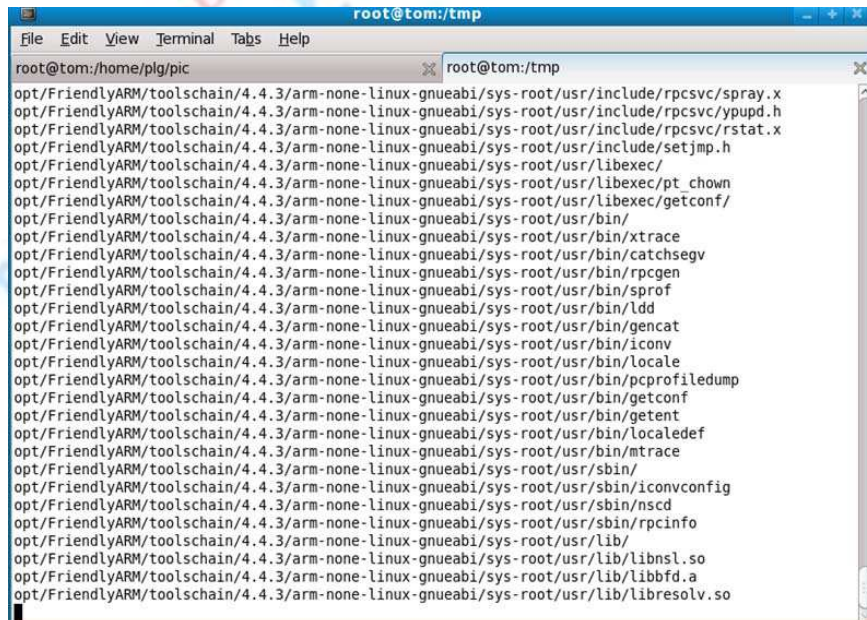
root@tom:/tmp

File Edit View Terminal Tabs Help

root@tom:/home/plg/pic

root@tom:/tmp

opt/FriendlyARM/toolschain/4.4.3/arm-none-linux-gnueabi/sys-root/usr/include/rpcsvc/spray.x
opt/FriendlyARM/toolschain/4.4.3/arm-none-linux-gnueabi/sys-root/usr/include/rpcsvc/ypupd.h
opt/FriendlyARM/toolschain/4.4.3/arm-none-linux-gnueabi/sys-root/usr/include/rpcsvc/rstat.x
opt/FriendlyARM/toolschain/4.4.3/arm-none-linux-gnueabi/sys-root/usr/include/setjmp.h
opt/FriendlyARM/toolschain/4.4.3/arm-none-linux-gnueabi/sys-root/usr/libexec/
opt/FriendlyARM/toolschain/4.4.3/arm-none-linux-gnueabi/sys-root/usr/libexec/pt_chown
opt/FriendlyARM/toolschain/4.4.3/arm-none-linux-gnueabi/sys-root/usr/libexec/getconf/
opt/FriendlyARM/toolschain/4.4.3/arm-none-linux-gnueabi/sys-root/usr/bin/
opt/FriendlyARM/toolschain/4.4.3/arm-none-linux-gnueabi/sys-root/usr/bin/xtrace
opt/FriendlyARM/toolschain/4.4.3/arm-none-linux-gnueabi/sys-root/usr/bin/catchsegv
opt/FriendlyARM/toolschain/4.4.3/arm-none-linux-gnueabi/sys-root/usr/bin/rpcgen
opt/FriendlyARM/toolschain/4.4.3/arm-none-linux-gnueabi/sys-root/usr/bin/sprof
opt/FriendlyARM/toolschain/4.4.3/arm-none-linux-gnueabi/sys-root/usr/bin/ldd
opt/FriendlyARM/toolschain/4.4.3/arm-none-linux-gnueabi/sys-root/usr/bin/gencat
opt/FriendlyARM/toolschain/4.4.3/arm-none-linux-gnueabi/sys-root/usr/bin/iconv
opt/FriendlyARM/toolschain/4.4.3/arm-none-linux-gnueabi/sys-root/usr/bin/locale
opt/FriendlyARM/toolschain/4.4.3/arm-none-linux-gnueabi/sys-root/usr/bin/pcprofiledump
opt/FriendlyARM/toolschain/4.4.3/arm-none-linux-gnueabi/sys-root/usr/bin/getconf
opt/FriendlyARM/toolschain/4.4.3/arm-none-linux-gnueabi/sys-root/usr/bin/getent
opt/FriendlyARM/toolschain/4.4.3/arm-none-linux-gnueabi/sys-root/usr/bin/localedef
opt/FriendlyARM/toolschain/4.4.3/arm-none-linux-gnueabi/sys-root/usr/bin/mtrace
opt/FriendlyARM/toolschain/4.4.3/arm-none-linux-gnueabi/sys-root/usr/sbin/
opt/FriendlyARM/toolschain/4.4.3/arm-none-linux-gnueabi/sys-root/usr/sbin/iconvconfig
opt/FriendlyARM/toolschain/4.4.3/arm-none-linux-gnueabi/sys-root/usr/sbin/nscd
opt/FriendlyARM/toolschain/4.4.3/arm-none-linux-gnueabi/sys-root/usr/sbin/rpcinfo
opt/FriendlyARM/toolschain/4.4.3/arm-none-linux-gnueabi/sys-root/usr/lib/
opt/FriendlyARM/toolschain/4.4.3/arm-none-linux-gnueabi/sys-root/usr/lib/libnsl.so
opt/FriendlyARM/toolschain/4.4.3/arm-none-linux-gnueabi/sys-root/usr/lib/libbfd.a
opt/FriendlyARM/toolschain/4.4.3/arm-none-linux-gnueabi/sys-root/usr/lib/libresolv.so